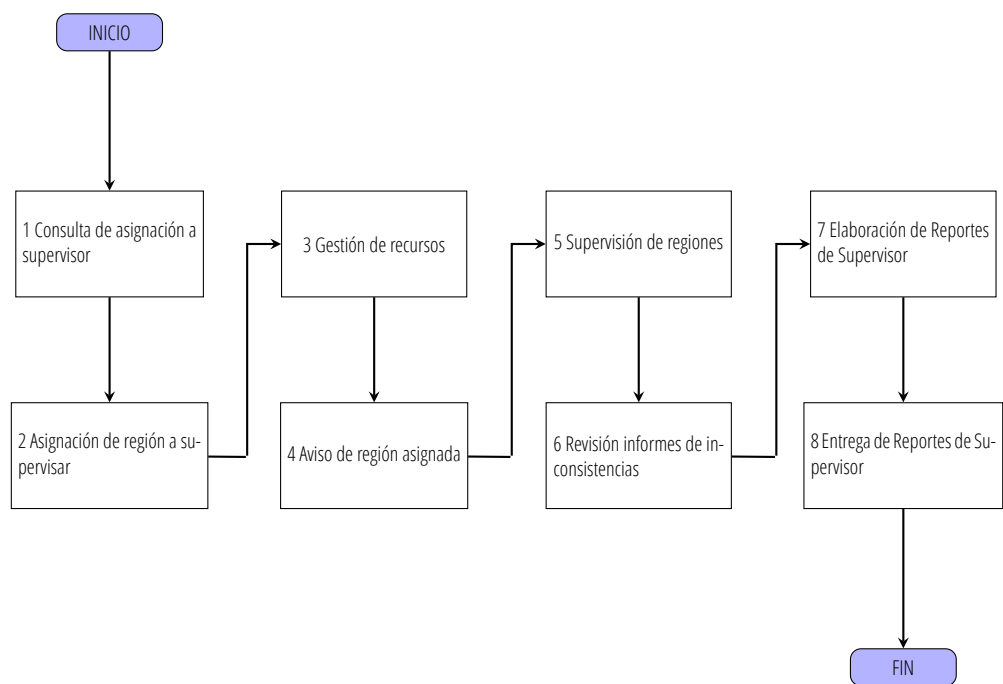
INICIO

1 Consulta de asignación a supervisor

2 Asignación de región a supervisar

3 Gestión de recursos

4 Aviso de región asignada

5 Supervisión de regiones

6 Revisión informes de inconsistencias

7 Elaboración de Reportes de Supervisor

8 Entrega de Reportes de Supervisor

FIN